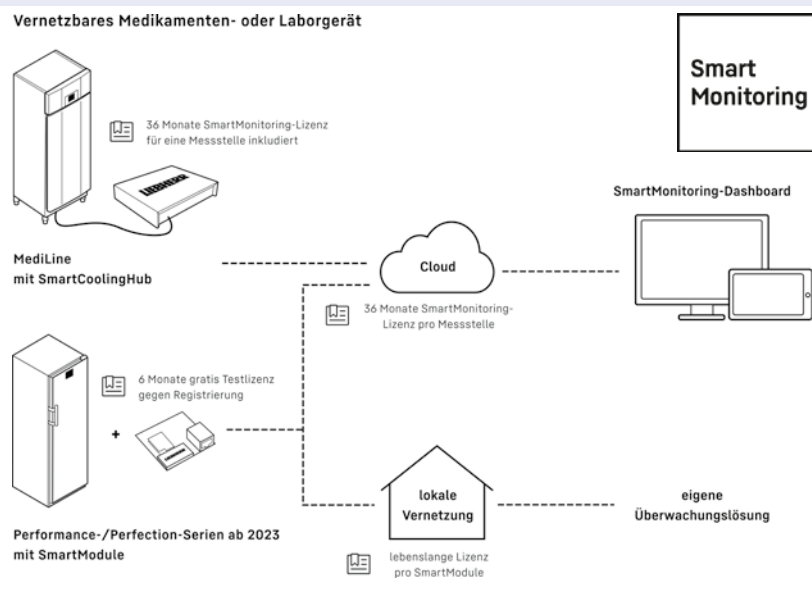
Vernetzbares Medikamenten- oder Laborgerät

Smart Monitoring

36 Monate SmartMonitoring-Lizenz für eine Messstelle inkludiert

LIEBHERR

SmartMonitoring-Dashboard

MediLine
mit SmartCoolingHub

Cloud

36 Monate SmartMonitoring-Lizenz pro Messstelle

6 Monate gratis Testlizenz gegen Registrierung

+

lokale Vernetzung

eigene Überwachungslösung

Performance-/Perfection-Serien ab 2023
mit SmartModule

lebenslange Lizenz pro SmartModule